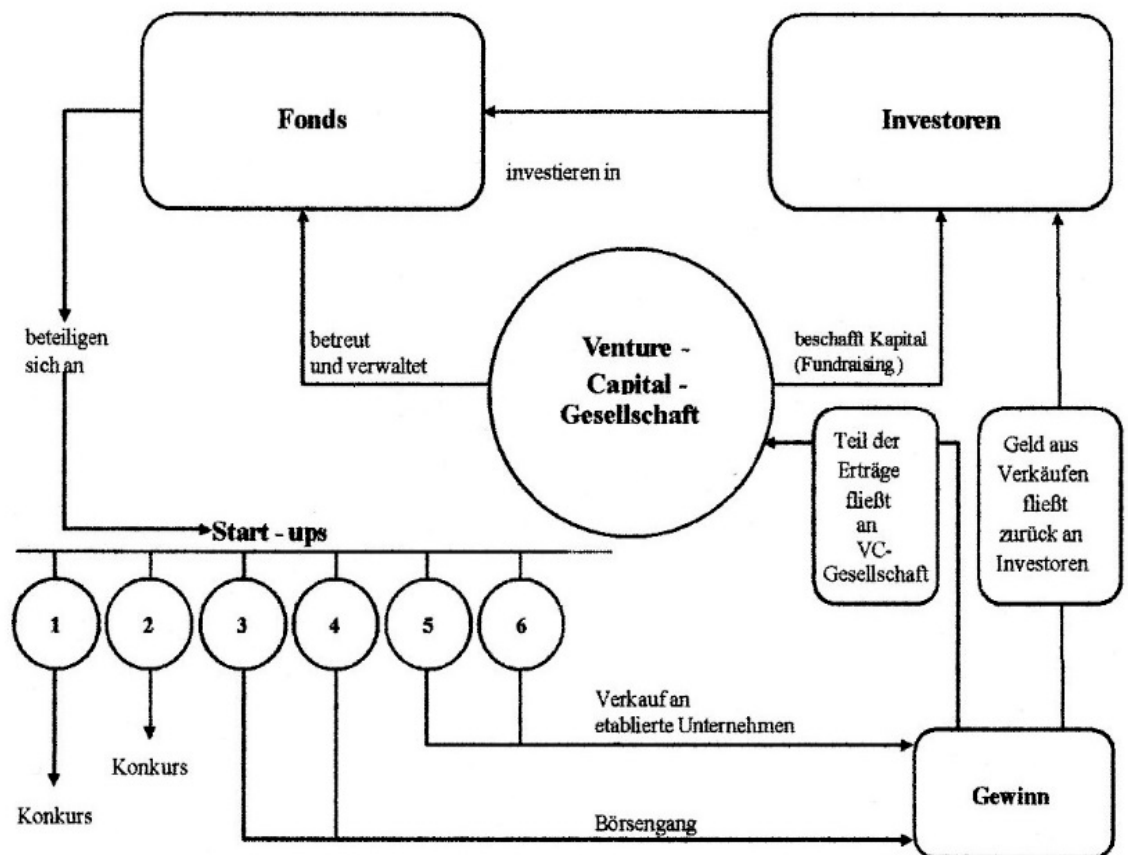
Fonds

Investoren

investieren in

beteiligen sich an

betreut und verwaltet

Venture - Capital - Gesellschaft

beschafft Kapital (Fundraising)

Teil der Erträge fließt an VC-Gesellschaft

Geld aus Verkäufen fließt zurück an Investoren

Start - ups

1

2

3

4

5

6

Konkurs

Konkurs

Verkauf an etablierte Unternehmen

Börsengang

Gewinn